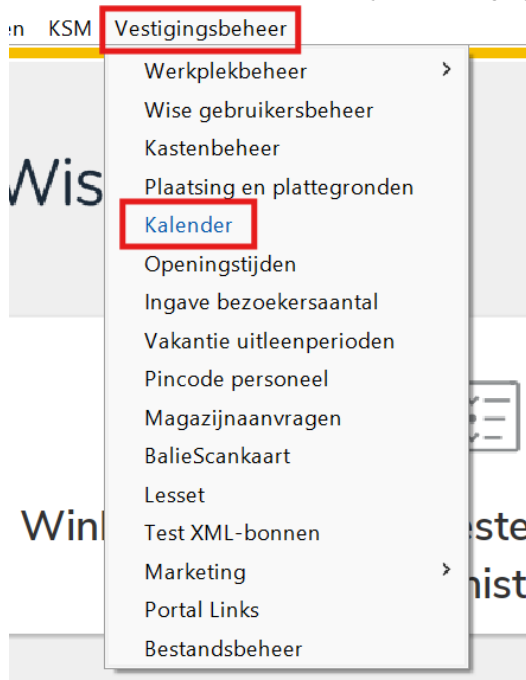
en KSM Vestigingsbeheer

Werkplekbeheer
Wise gebruikersbeheer
Kastenbeheer
Plaatsing en plattegronden
Kalender
Openingstijden
Ingave bezoekersaantal
Vakantie uitleenperioden
Pincode personeel
Magazijnaanvragen
BalieScankaart
Lesset
Test XML-bonnen
Marketing
Portal Links
Bestandsbeheer

Wis

Wink

este

nist